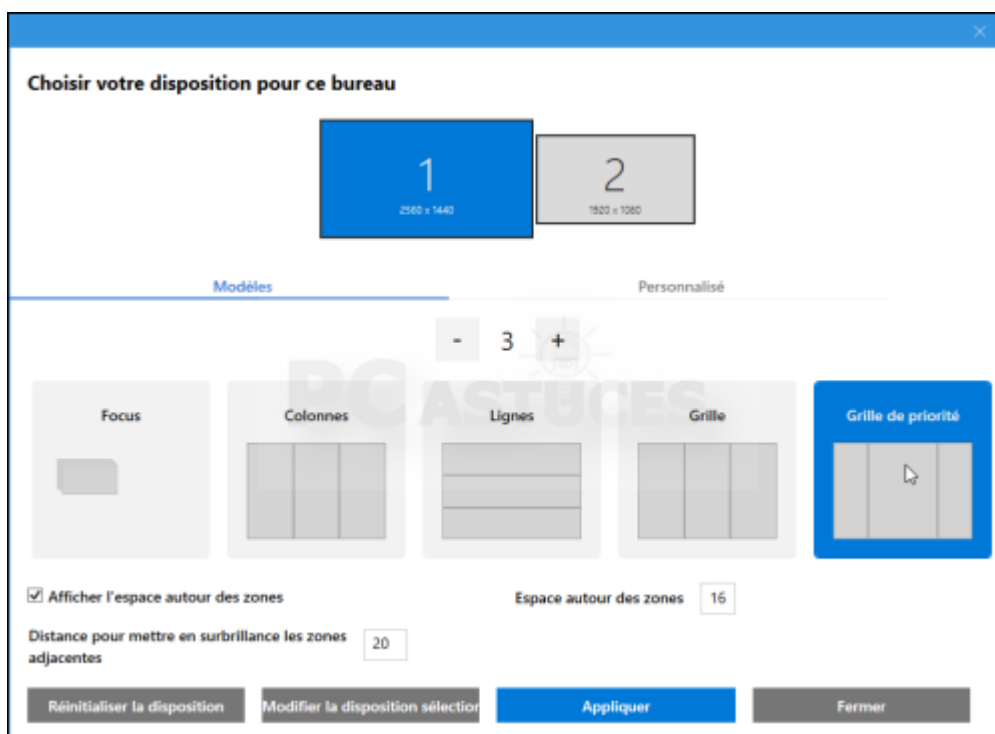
Choisir votre disposition pour ce bureau

1
2560 x 1440

2
1920 x 1080

Modèles

Personnalisé

- 3 +

PC ASTUCES

Focus

Colonnes

Lignes

Grille

Grille de priorité

☑ Afficher l'espace autour des zones

Espace autour des zones 16

Distance pour mettre en surbrillance les zones adjacentes 20

Réinitialiser la disposition

Modifier la disposition sélection

Appliquer

Fermer